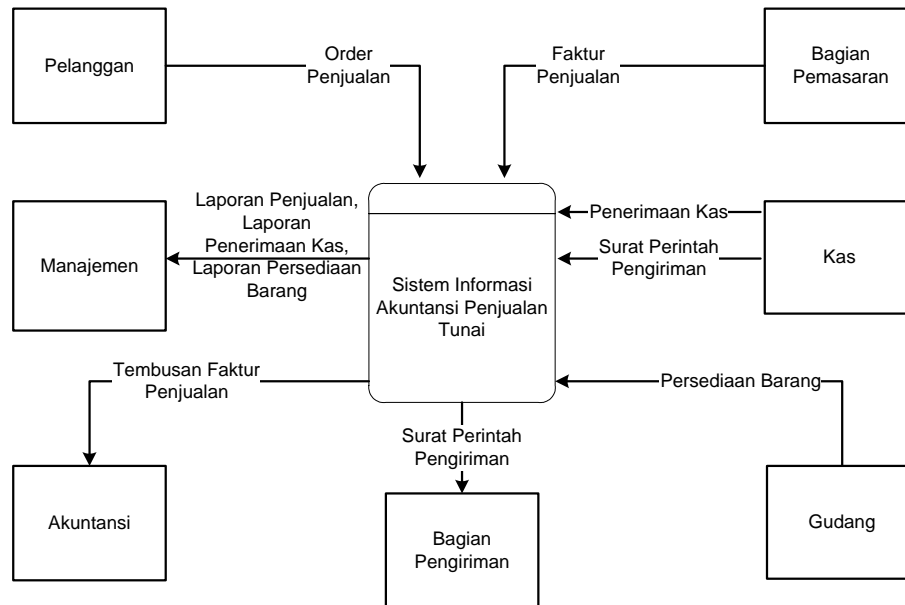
Pelanggan

Order Penjualan

Faktur Penjualan

Bagian Pemasaran

Laporan Penjualan, Laporan Penerimaan Kas, Laporan Persediaan Barang

Manajemen

Sistem Informasi Akuntansi Penjualan Tunai

Penerimaan Kas

Surat Perintah Pengiriman

Kas

Tembusan Faktur Penjualan

Persediaan Barang

Surat Perintah Pengiriman

Akuntansi

Bagian Pengiriman

Gudang